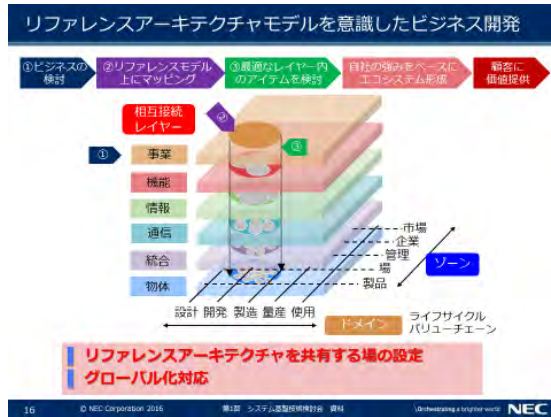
リファレンスアーキテクチャモデルを意識したビジネス開発

①ビジネスの検討

②リファレンスモデル上にマッピング

③最適なレイヤー内のアイテムを検討

自社の強みをベースにエコシステム形成

顧客に価値提供

相互接続レイヤー

②

③

①

事業

機能

情報

通信

統合

物体

市場

企業

管理

場

製品

ゾーン

設計 開発 製造 量産 使用

ドメイン

ライフサイクル
バリューチェーン

リファレンスアーキテクチャを共有する場の設定

グローバル化対応

16 © NEC Corporation 2016 第1回 システム基盤技術検討会 資料 \Orchestrating a brighter world NEC